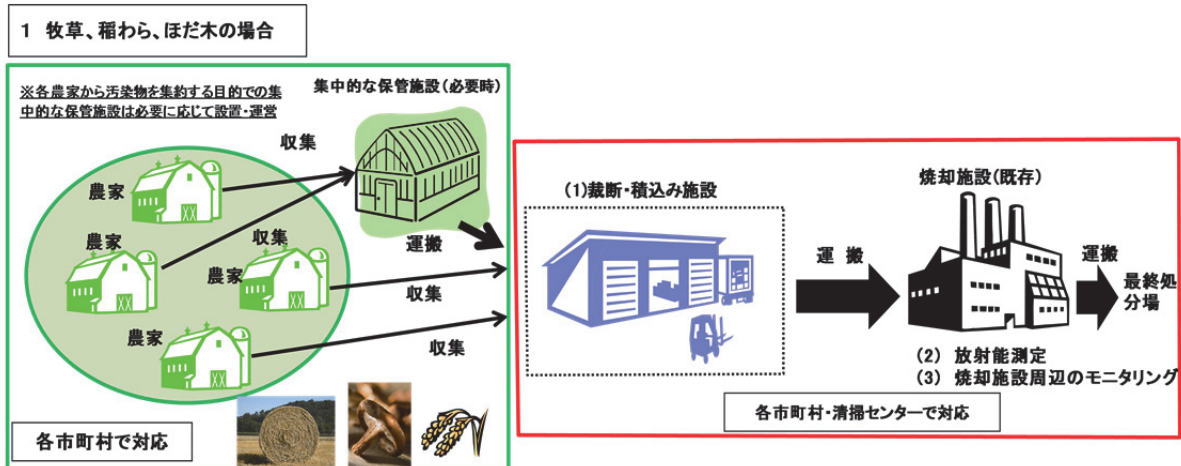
1 牧草、稲わら、ほだ木の場合

※各農家から汚染物を集約する目的での集中的な保管施設は必要に応じて設置・運営

集中的な保管施設（必要時）

収集

農家

農家

収集

農家

農家

運搬

収集

収集

各市町村で対応

(1)裁断・積込み施設

運　搬

焼却施設(既存)

運搬

最終処分場

(2) 放射能測定
(3) 焼却施設周辺のモニタリング

各市町村・清掃センターで対応